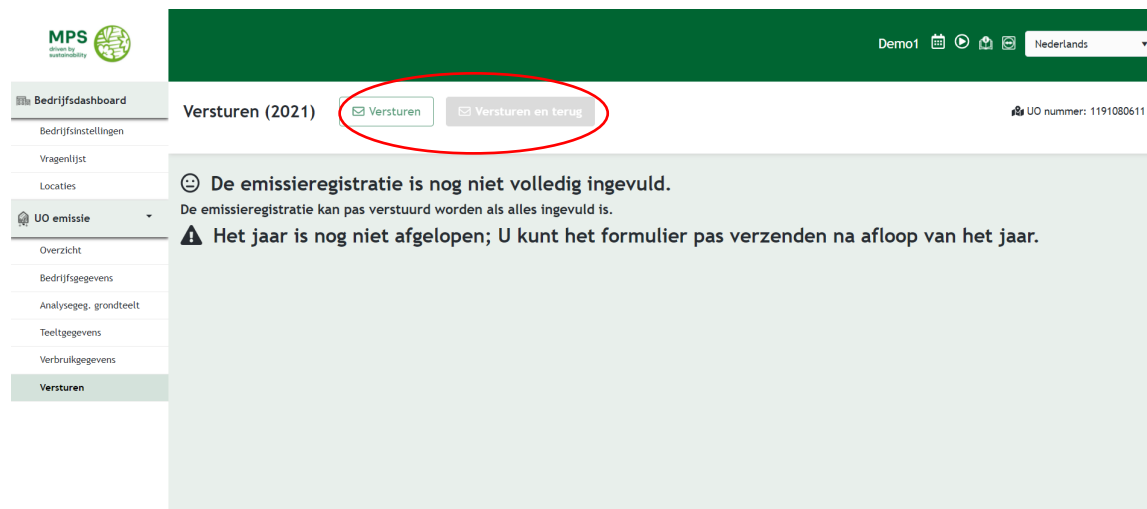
MPS
driven by sustainability

Demo1
Nederlands

Bedrijfsdashboard
Bedrijfsinstellingen
Vragenlijst
Locaties
UO emissie
Overzicht
Bedrijfsgegevens
Analysegeg. grondteelt
Teeltgegevens
Verbruikgegevens
Versturen

Versturen (2021)
Versturen
Versturen en terug
UO nummer: 1191080611

De emissieregistratie is nog niet volledig ingevuld.
De emissieregistratie kan pas verstuurd worden als alles ingevuld is.
Het jaar is nog niet afgelopen; U kunt het formulier pas verzenden na afloop van het jaar.